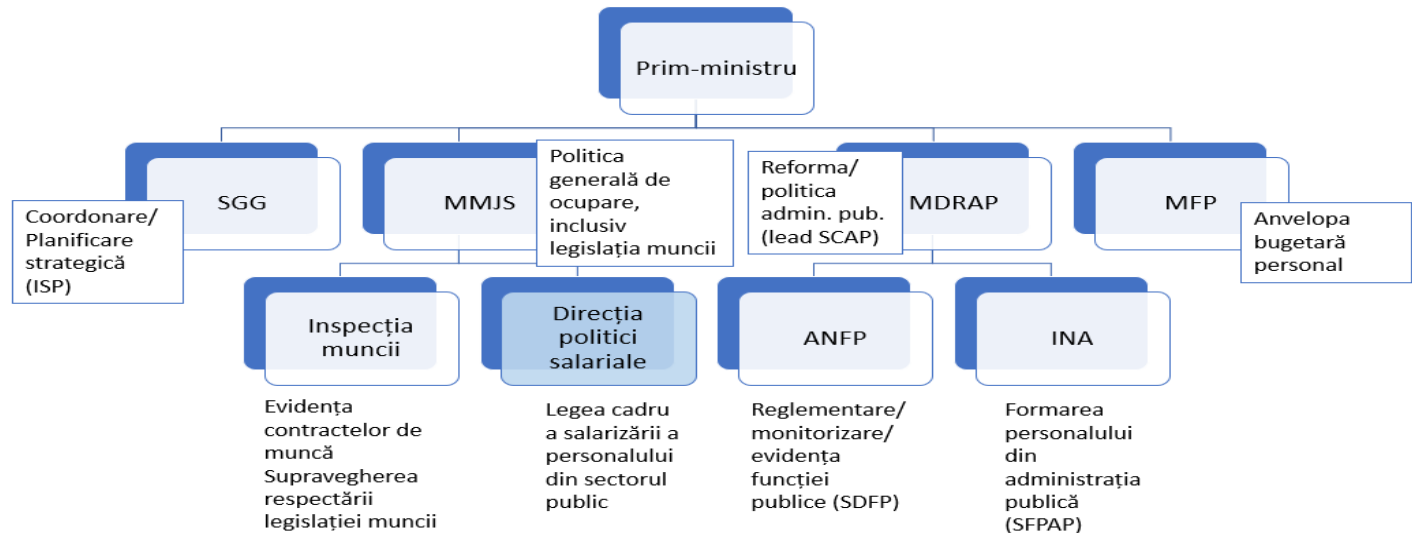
Prim-ministru

SGG

Coordonare/ Planificare strategică (ISP)

MMJS

Politica generală de ocupare, inclusiv legislația muncii

Reforma/ politica admin. pub. (lead SCAP)

MDRAP

MFP

Anvelopa bugetară personal

Inspecția muncii

Evidența contractelor de muncă Supravegherea respectării legislației muncii

Direcția politici salariale

Legea cadru a salarizării a personalului din sectorul public

ANFP

Reglementare/ monitorizare/ evidența funcției publice (SDFP)

INA

Formarea personalului din administrația publică (SFPAP)